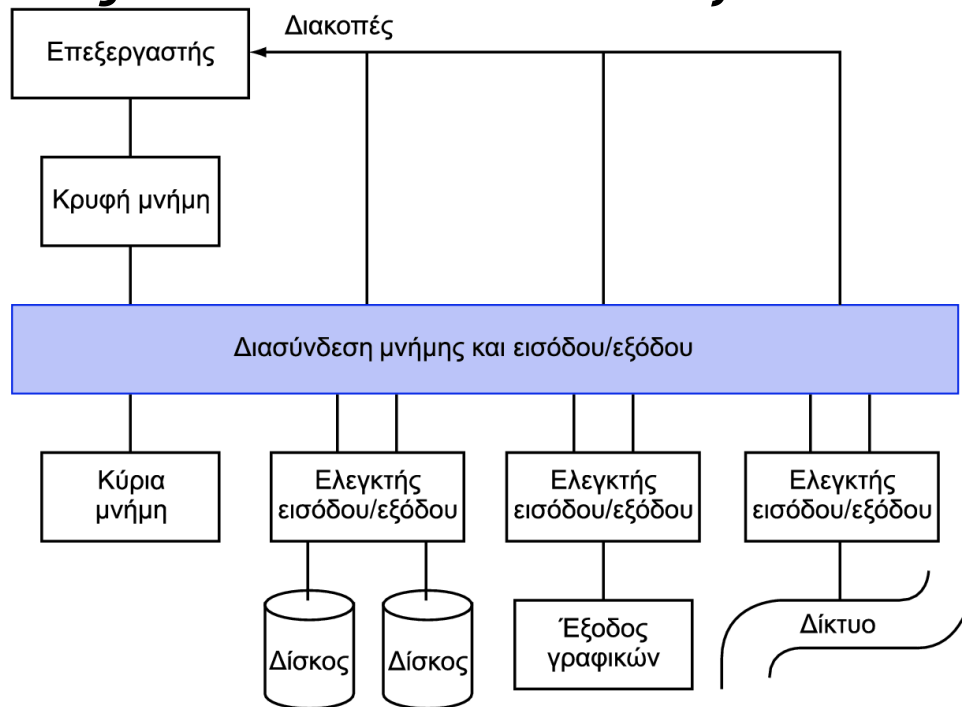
Διακοπές

Επεξεργαστής

Κρυφή μνήμη

Διασύνδεση μνήμης και εισόδου/εξόδου

Κύρια μνήμη

Ελεγκτής εισόδου/εξόδου

Ελεγκτής εισόδου/εξόδου

Ελεγκτής εισόδου/εξόδου

Δίσκος

Δίσκος

Έξοδος γραφικών

Δίκτυο